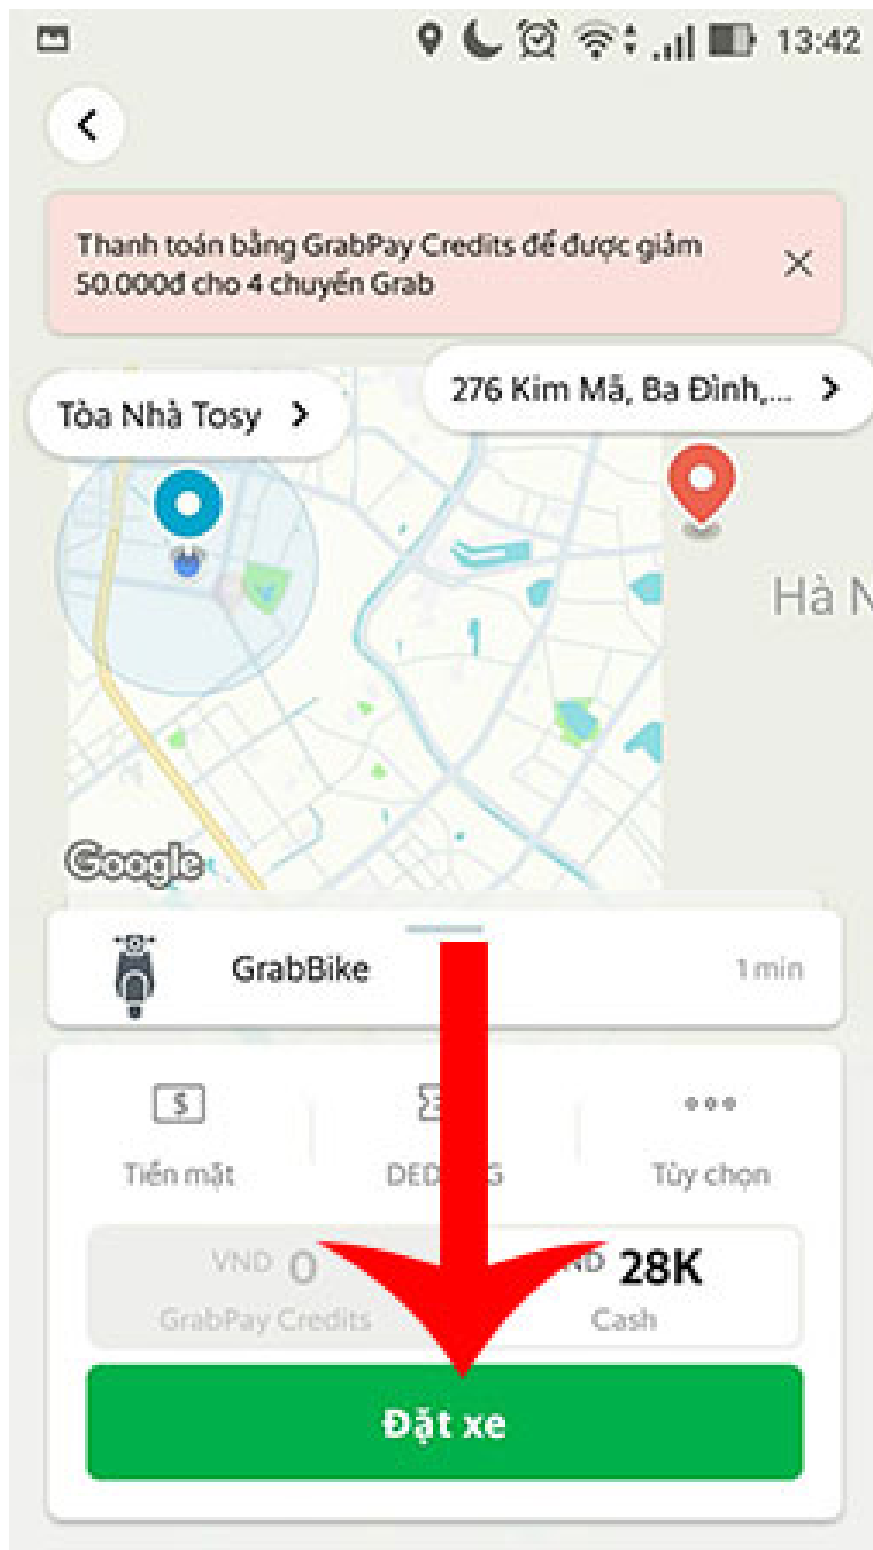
13:42

Thanh toán bằng GrabPay Credits để được giảm 50.000đ cho 4 chuyến Grab

Tòa Nhà Tosy

276 Kim Mã, Ba Đình,...

Hà N

Google

GrabBike

1 min

Tiền mặt

DED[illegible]G

Tùy chọn

VND 0
GrabPay Credits

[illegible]D 28K
Cash

Đặt xe